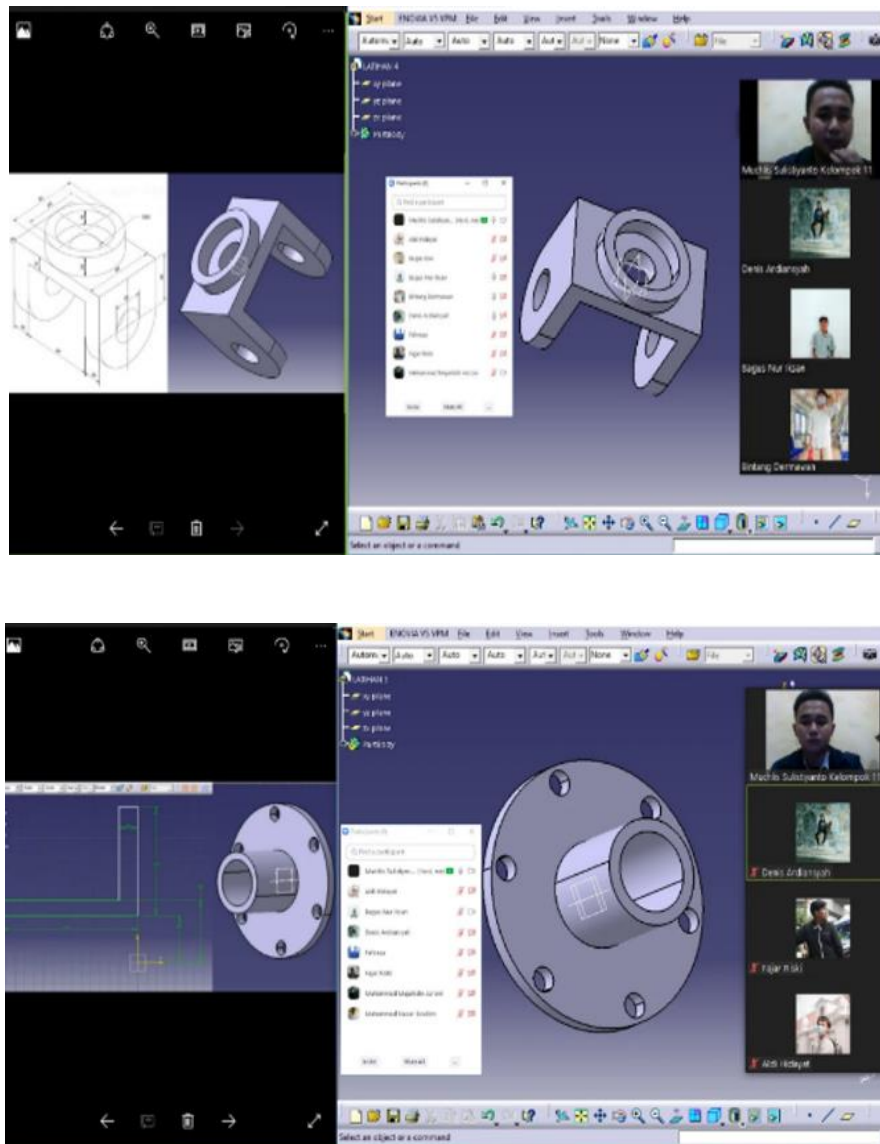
Start ENOVIA V5 VPM File Edit View Insert Tools Window Help

Autom Auto Auto Auto Aut None File

LATIHAN 4
xy plane
yz plane
zx plane
PartBody

Participants (8)

Muchlis Sulistyanto Kelompok 11
Denis Ardiansyah
Bagas Nur Ikqan
Bintang Darmawan

Select an object or a command

Start ENOVIA V5 VPM File Edit View Insert Tools Window Help

Autom Auto Auto Auto Aut None File

LATIHAN 1
xy plane
yz plane
zx plane
PartBody

Muchlis Sulistyanto Kelompok 11
Denis Ardiansyah
Fajar Rizki
Aldi Hidayat

Select an object or a command